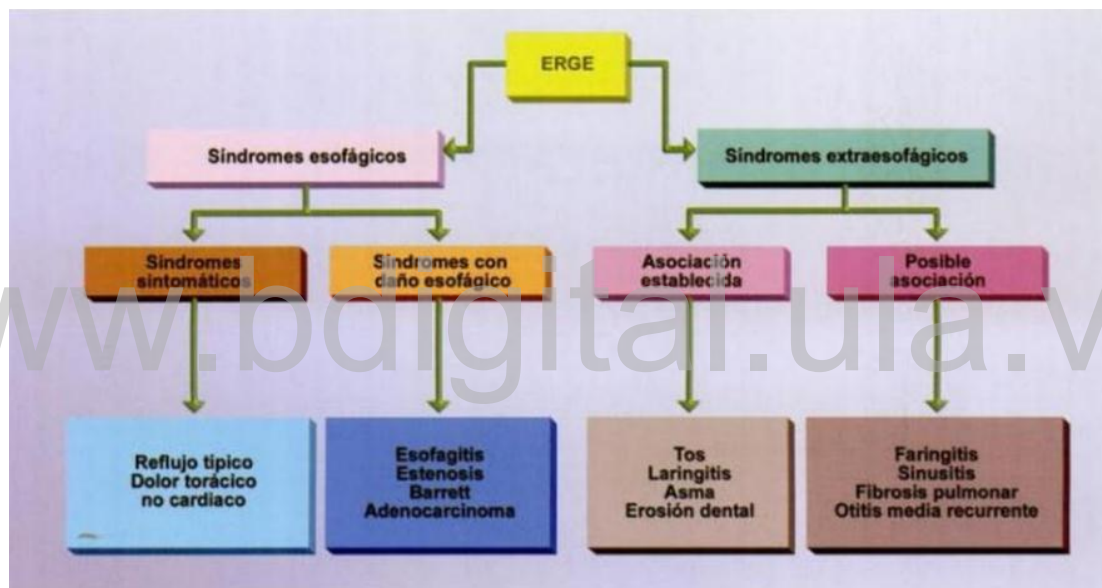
ERGE

Síndromes esofágicos

Síndromes extraesofágicos

Síndromes sintomáticos

Síndromes con daño esofágico

Asociación establecida

Posible asociación

Reflujo típico
Dolor torácico no cardiaco

Esofagitis
Estenosis
Barrett
Adenocarcinoma

Tos
Laringitis
Asma
Erosión dental

Faringitis
Sinusitis
Fibrosis pulmonar
Otitis media recurrente

www.bdigital.ula.ve